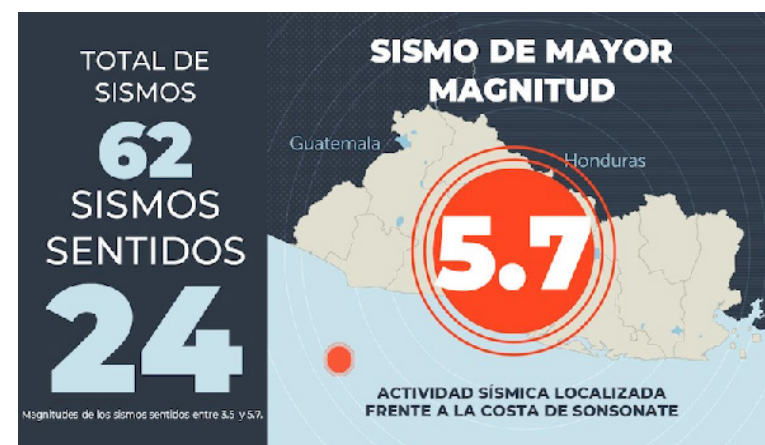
TOTAL DE SISMOS

62

SISMOS SENTIDOS

24

Magnitudes de los sismos sentidos entre 3.5 y 5.7.

SISMO DE MAYOR MAGNITUD

Guatemala

Honduras

5.7

ACTIVIDAD SÍSMICA LOCALIZADA FRENTE A LA COSTA DE SONSONATE